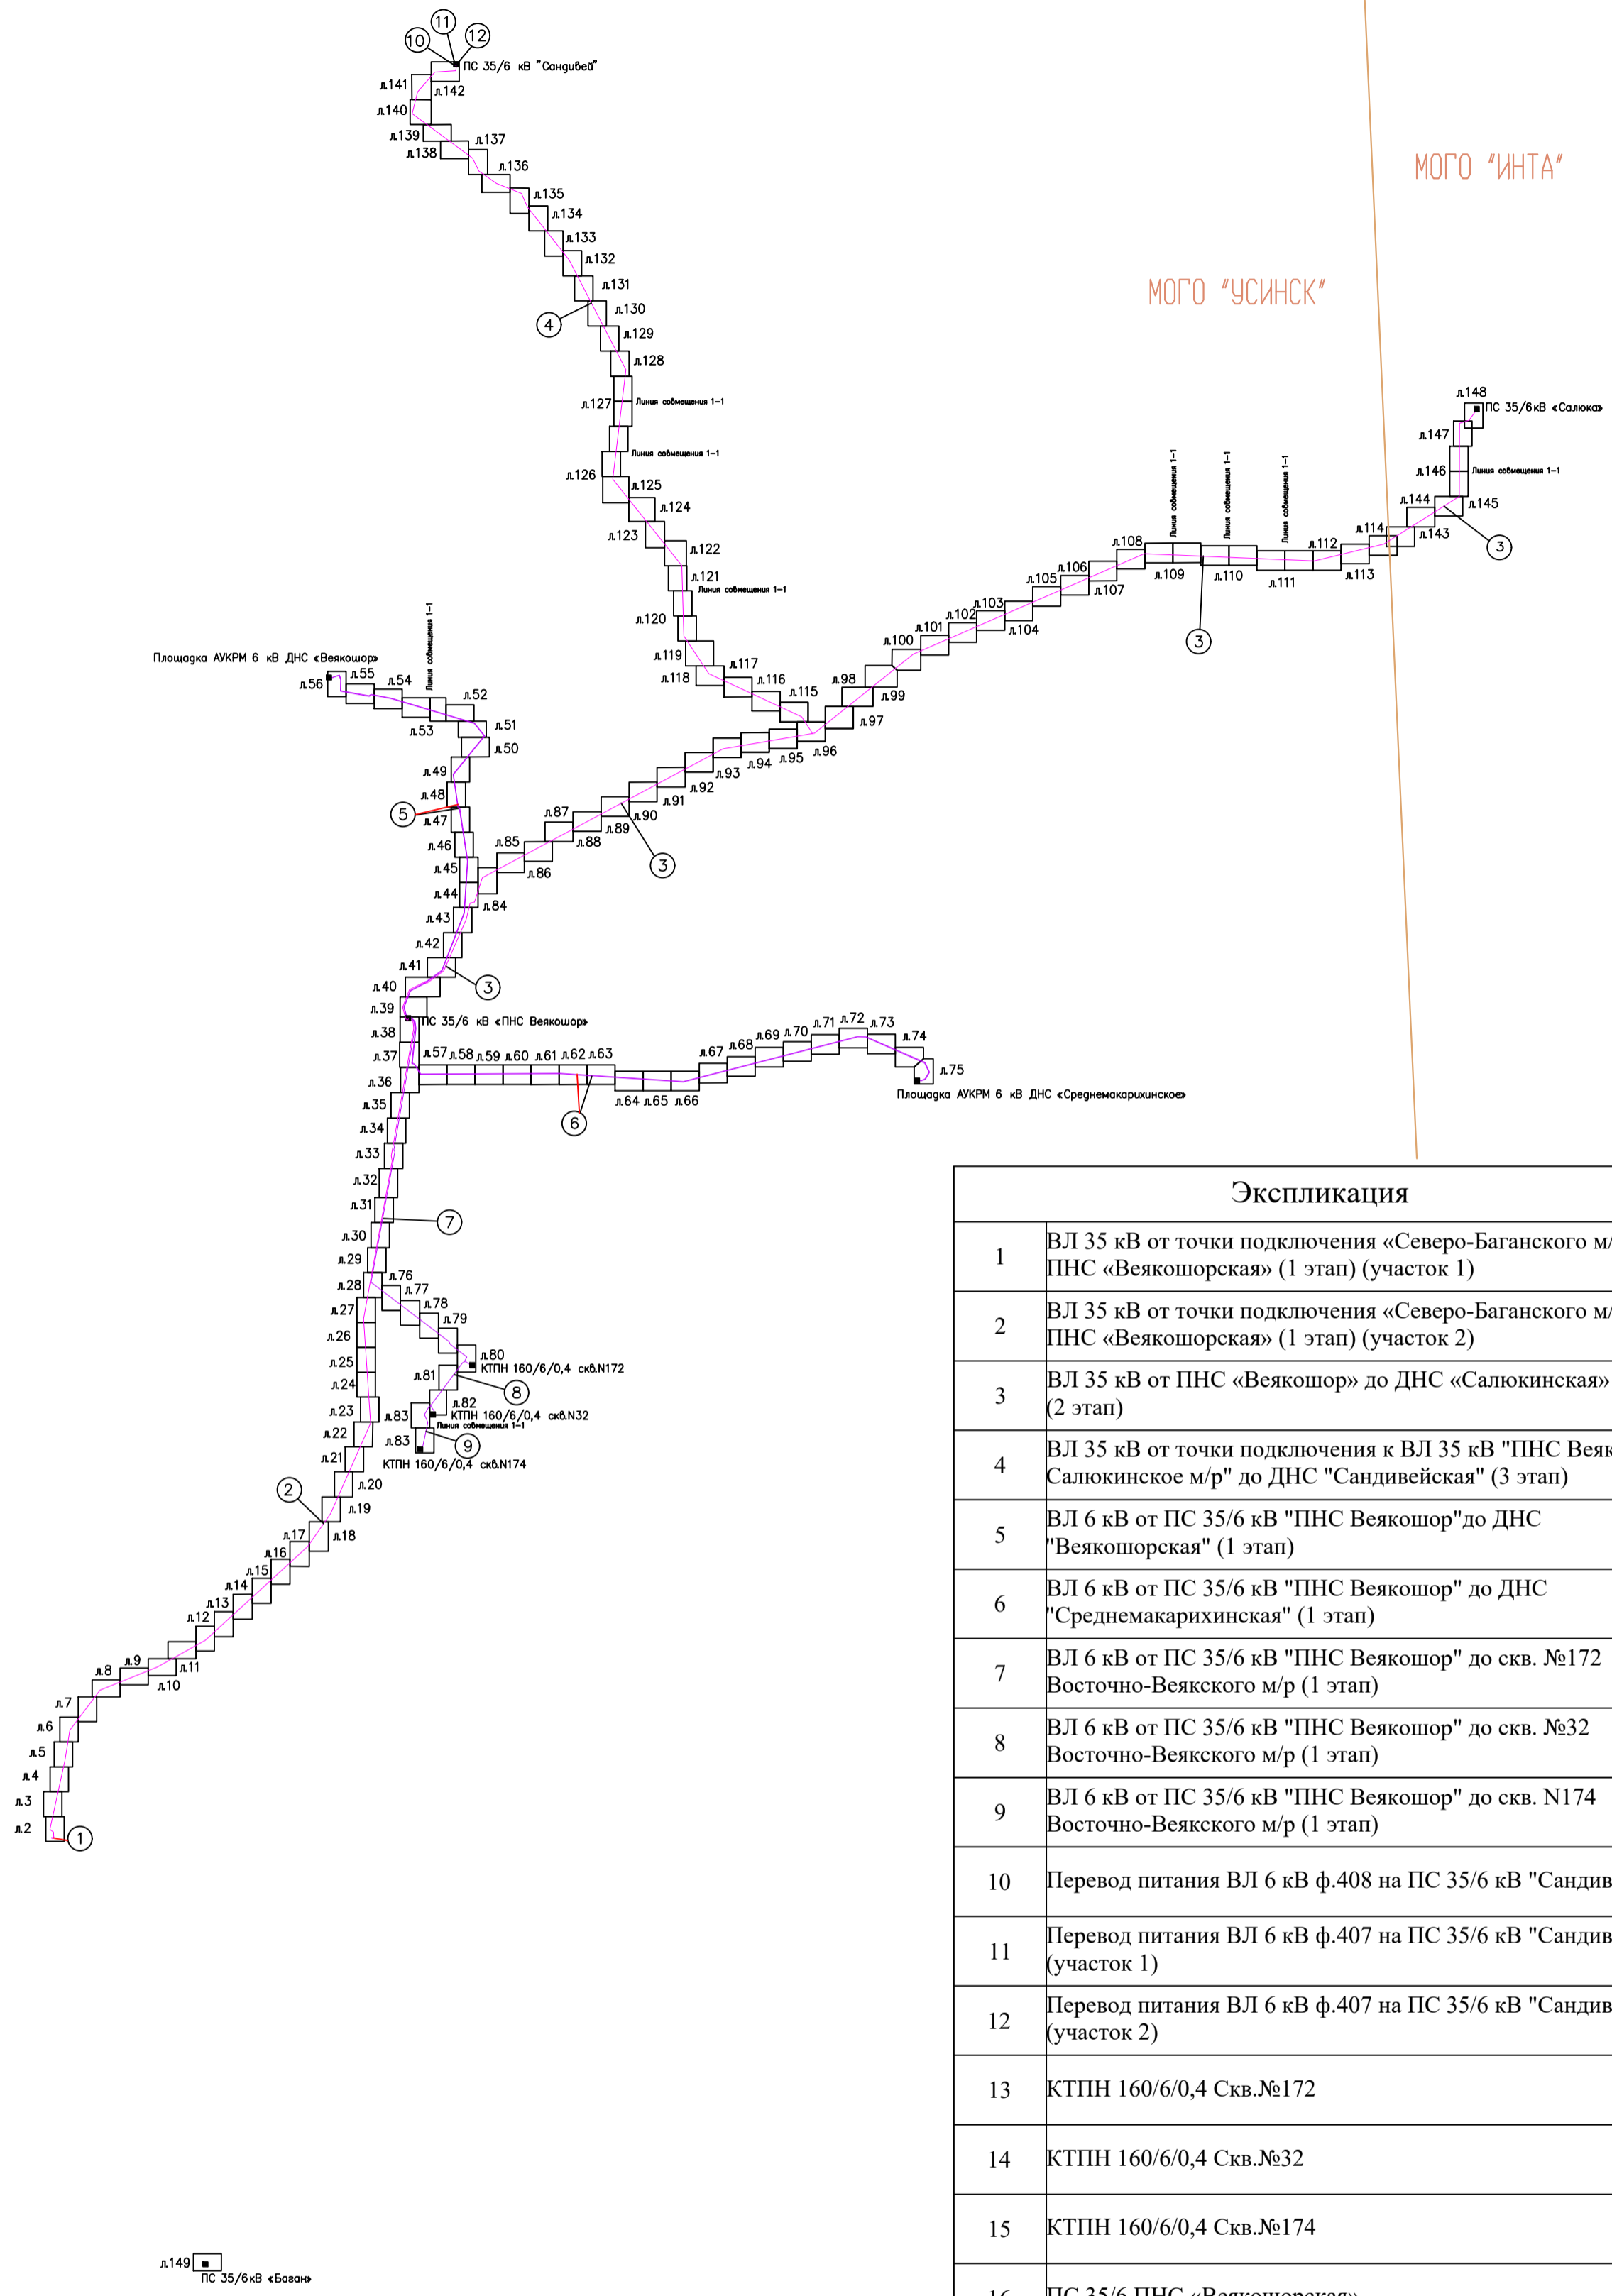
МОГО "ИНТА"

МОГО "УСИНСК"

10 11 12
ПС 35/6 кВ "Сандивей"
л.141 л.142
л.140
л.139 л.137
л.138 л.136
л.135
л.134
л.133
л.132
л.131
4 л.130
л.129
л.128
л.127 Линия совмещения 1-1
Линия совмещения 1-1
л.126 л.125
л.124
л.123 л.122
л.121 Линия совмещения 1-1
л.120
л.119 л.117
л.118 л.116
л.115

л.148
ПС 35/6кВ «Салюка»
л.147
л.146 Линия совмещения 1-1
л.144 л.145
л.114 л.143 3
Линия совмещения 1-1 Линия совмещения 1-1 Линия совмещения 1-1
л.108 л.112
л.109 л.110 л.111 л.113
л.106
л.105 л.107
л.103
л.102 л.104
л.101
л.100
3
л.98 л.99
л.97
л.96
л.95 л.94 л.93 л.92 л.91 л.90 л.89 л.88 л.87 л.86 л.85 л.84
3

Площадка АУКРМ 6 кВ ДНС «Веякошор»
Линия совмещения 1-1
л.56 л.55 л.54 л.52
л.53 л.51
л.50
л.49
5 л.48
л.47
л.46
л.45
л.44
л.43
л.42
л.41 3
л.40
л.39 ПС 35/6 кВ «ПНС Веякошор»
л.38
л.37 л.57 л.58 л.59 л.60 л.61 л.62 л.63 л.67 л.68 л.69 л.70 л.71 л.72 л.73 л.74
л.75
л.36 л.64 л.65 л.66
Площадка АУКРМ 6 кВ ДНС «Среднемакарихинское»
6
л.35
л.34
л.33
л.32
л.31 7
л.30
л.29
л.28 л.76
л.77
л.27 л.78
л.26 л.79
л.80
л.25 КТПН 160/6/0,4 скв.N172
л.24 л.81 8
л.82
л.23 л.83 КТПН 160/6/0,4 скв.N32
л.22 Линия совмещения 1-1
л.83 9
л.21 КТПН 160/6/0,4 скв.N174
л.20
2
л.19
л.17 л.18
л.16
л.15
л.14
л.13
л.12
л.11
л.9
л.8 л.10
л.7
л.6
л.5
л.4
л.3
л.2 1

л.149
ПС 35/6кВ «Баган»

| Экспликация | |
|---|---|
| 1 | ВЛ 35 кВ от точки подключения «Северо-Баганского м/ ПНС «Веякошорская» (1 этап) (участок 1) |
| 2 | ВЛ 35 кВ от точки подключения «Северо-Баганского м/ ПНС «Веякошорская» (1 этап) (участок 2) |
| 3 | ВЛ 35 кВ от ПНС «Веякошор» до ДНС «Салюкинская» (2 этап) |
| 4 | ВЛ 35 кВ от точки подключения к ВЛ 35 кВ "ПНС Веяк Салюкинское м/р" до ДНС "Сандивейская" (3 этап) |
| 5 | ВЛ 6 кВ от ПС 35/6 кВ "ПНС Веякошор"до ДНС "Веякошорская" (1 этап) |
| 6 | ВЛ 6 кВ от ПС 35/6 кВ "ПНС Веякошор" до ДНС "Среднемакарихинская" (1 этап) |
| 7 | ВЛ 6 кВ от ПС 35/6 кВ "ПНС Веякошор" до скв. №172 Восточно-Веякского м/р (1 этап) |
| 8 | ВЛ 6 кВ от ПС 35/6 кВ "ПНС Веякошор" до скв. №32 Восточно-Веякского м/р (1 этап) |
| 9 | ВЛ 6 кВ от ПС 35/6 кВ "ПНС Веякошор" до скв. N174 Восточно-Веякского м/р (1 этап) |
| 10 | Перевод питания ВЛ 6 кВ ф.408 на ПС 35/6 кВ "Сандив |
| 11 | Перевод питания ВЛ 6 кВ ф.407 на ПС 35/6 кВ "Сандив (участок 1) |
| 12 | Перевод питания ВЛ 6 кВ ф.407 на ПС 35/6 кВ "Сандив (участок 2) |
| 13 | КТПН 160/6/0,4 Скв.№172 |
| 14 | КТПН 160/6/0,4 Скв.№32 |
| 15 | КТПН 160/6/0,4 Скв.№174 |
| 16 | ПС 35/6 ПНС «Веякошорская» |